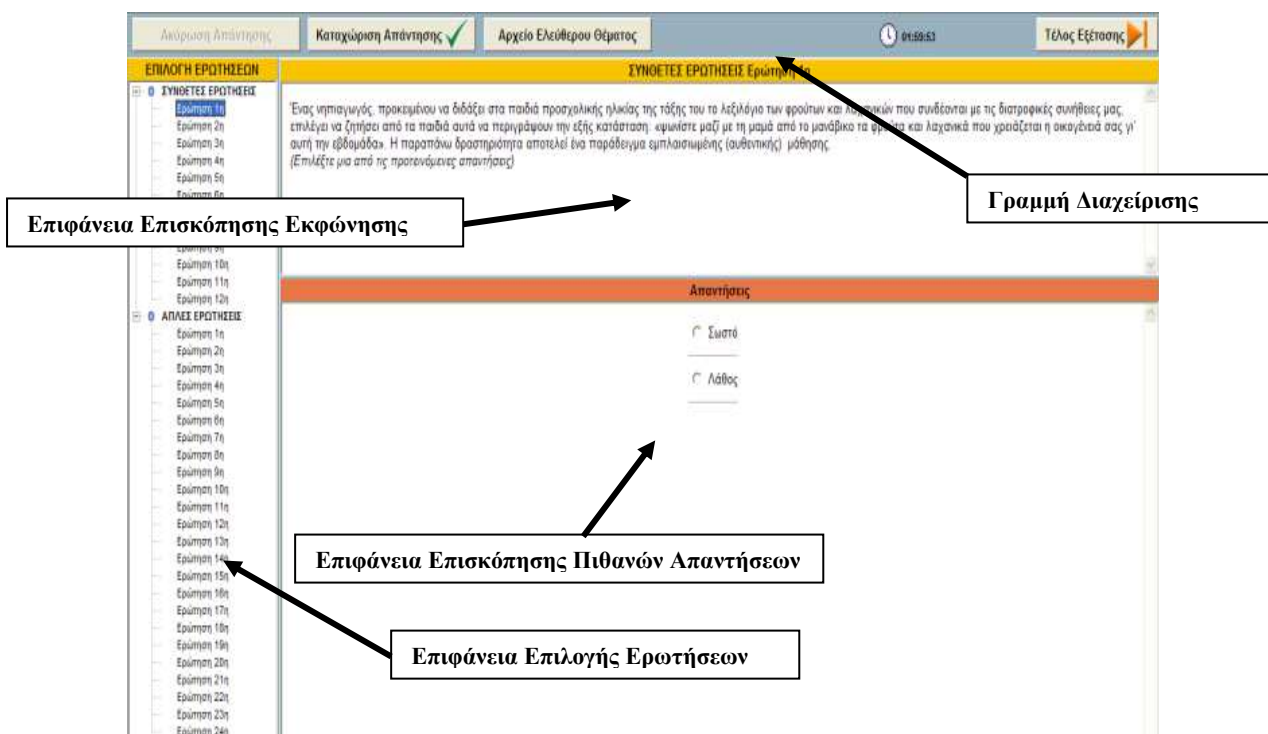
Ακύρωση Απάντησης | Καταχώριση Απάντησης | Αρχείο Ελεύθερου Θέματος | 01:59:53 | Τέλος Εξέτασης

ΕΠΙΛΟΓΗ ΕΡΩΤΗΣΕΩΝ

ΣΥΝΘΕΤΕΣ ΕΡΩΤΗΣΕΙΣ
Ερώτηση 1η
Ερώτηση 2η
Ερώτηση 3η
Ερώτηση 4η
Ερώτηση 5η
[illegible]
Ερώτηση 9η
Ερώτηση 10η
Ερώτηση 11η
Ερώτηση 12η

ΑΠΛΕΣ ΕΡΩΤΗΣΕΙΣ
Ερώτηση 1η
Ερώτηση 2η
Ερώτηση 3η
Ερώτηση 4η
Ερώτηση 5η
Ερώτηση 6η
Ερώτηση 7η
Ερώτηση 8η
Ερώτηση 9η
Ερώτηση 10η
Ερώτηση 11η
Ερώτηση 12η
Ερώτηση 13η
Ερώτηση 14η
Ερώτηση 15η
Ερώτηση 16η
Ερώτηση 17η
Ερώτηση 18η
Ερώτηση 19η
Ερώτηση 20η
Ερώτηση 21η
Ερώτηση 22η
Ερώτηση 23η
Ερώτηση 24η

ΣΥΝΘΕΤΕΣ ΕΡΩΤΗΣΕΙΣ Ερώτηση 1η

Ένας νηπιαγωγός, προκειμένου να διδάξει στα παιδιά προσχολικής ηλικίας της τάξης του το λεξιλόγιο των φρούτων και λαχανικών που συνδέονται με τις διατροφικές συνήθειες μας, επιλέγει να ζητήσει από τα παιδιά αυτά να περιγράψουν την εξής κατάσταση: «ψωνίστε μαζί με τη μαμά από το μανάβικο τα φρούτα και λαχανικά που χρειάζεται η οικογένειά σας γι' αυτή την εβδομάδα». Η παραπάνω δραστηριότητα αποτελεί ένα παράδειγμα εμπλαισιωμένης (αυθεντικής) μάθησης.
(Επιλέξτε μια από τις προτεινόμενες απαντήσεις)

Απαντήσεις

Σωστό
Λάθος

Γραμμή Διαχείρισης

Επιφάνεια Επισκόπησης Εκφώνησης

Επιφάνεια Επισκόπησης Πιθανών Απαντήσεων

Επιφάνεια Επιλογής Ερωτήσεων